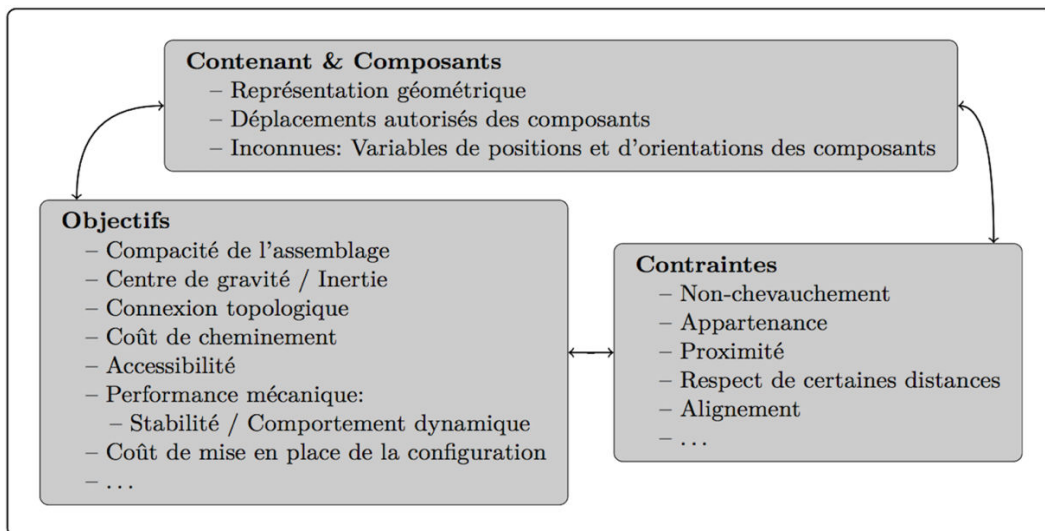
Contenant & Composants
– Représentation géométrique
– Déplacements autorisés des composants
– Inconnues: Variables de positions et d'orientations des composants

Objectifs
– Compacité de l'assemblage
– Centre de gravité / Inertie
– Connexion topologique
– Coût de cheminement
– Accessibilité
– Performance mécanique:
– Stabilité / Comportement dynamique
– Coût de mise en place de la configuration
– . . .

Contraintes
– Non-chevauchement
– Appartenance
– Proximité
– Respect de certaines distances
– Alignement
– . . .